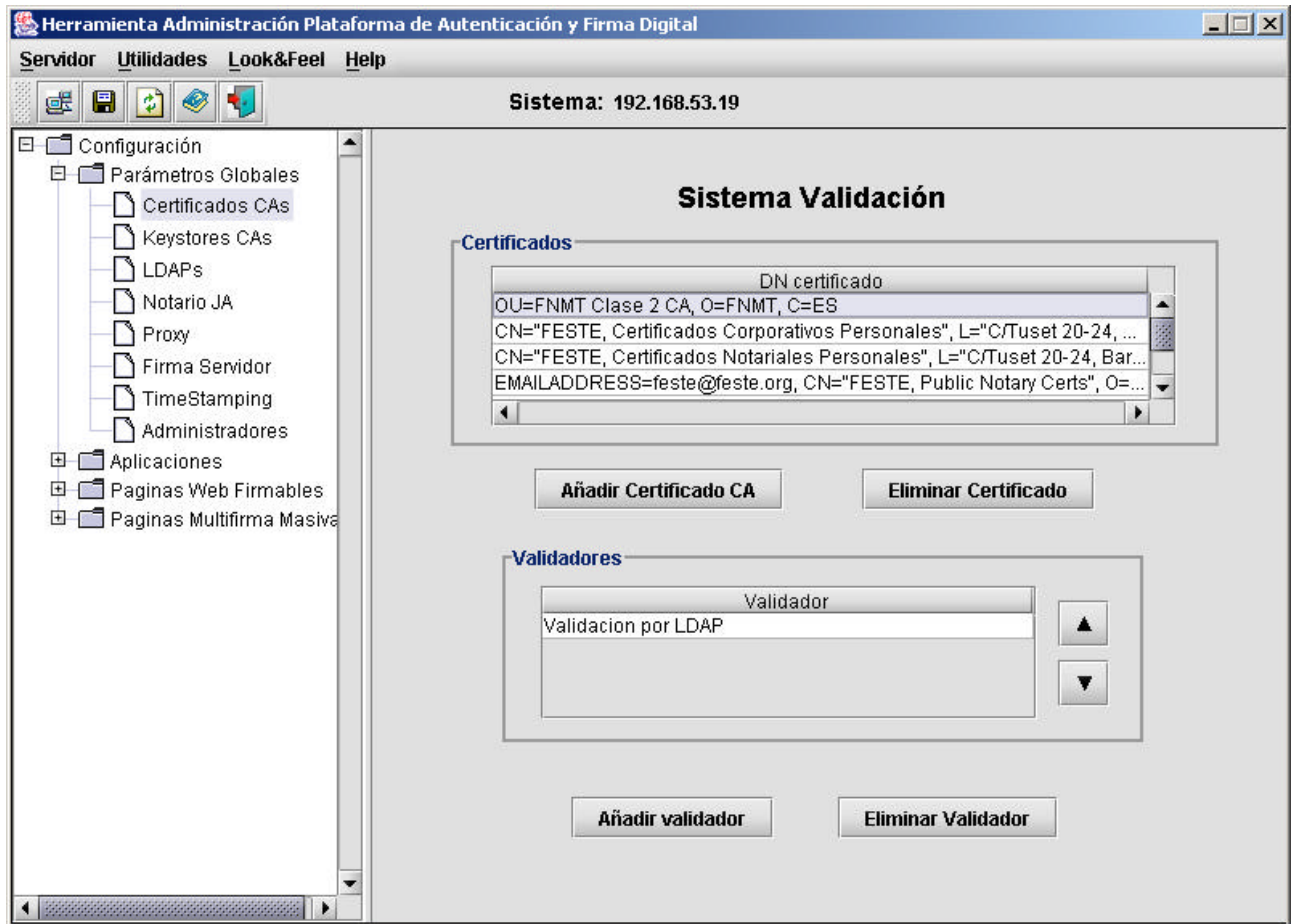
Herramienta Administración Plataforma de Autenticación y Firma Digital

Servidor Utilidades Look&Feel Help

Sistema: 192.168.53.19

Configuración
Parámetros Globales
Certificados CAs
Keystores CAs
LDAPs
Notario JA
Proxy
Firma Servidor
TimeStamping
Administradores
Aplicaciones
Paginas Web Firmables
Paginas Multifirma Masiva

Sistema Validación

Certificados

| DN certificado |
|---|
| OU=FNMT Clase 2 CA, O=FNMT, C=ES |
| CN="FESTE, Certificados Corporativos Personales", L="C/Tuset 20-24, ... |
| CN="FESTE, Certificados Notariales Personales", L="C/Tuset 20-24, Bar... |
| EMAILADDRESS=feste@feste.org, CN="FESTE, Public Notary Certs", O=... |

Añadir Certificado CA
Eliminar Certificado

Validadores

| Validador |
|---|
| Validacion por LDAP |

Añadir validador
Eliminar Validador